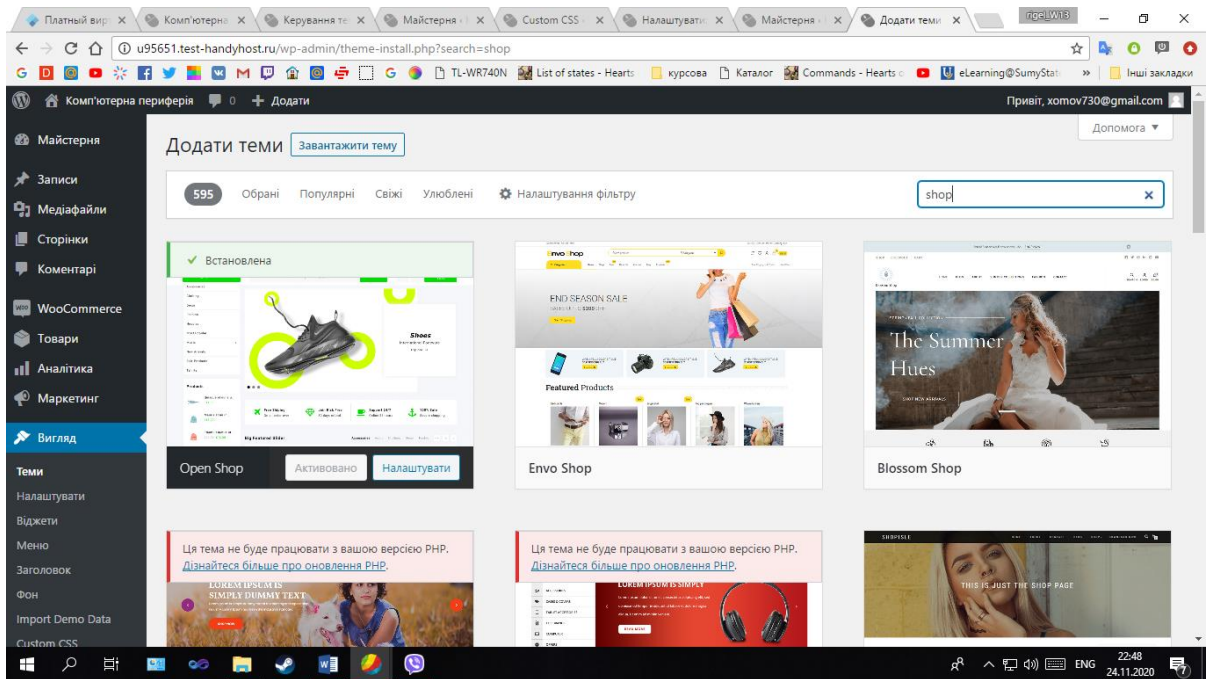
Платний вир × | Комп'ютерна × | Керування те × | Майстерня × | Custom CSS × | Налаштуванн × | Майстерня × | Додати теми × | rigel_W13

u95651.test-handyhost.ru/wp-admin/theme-install.php?search=shop

TL-WR740N | List of states - Hearts | курсова | Каталог | Commands - Hearts | eLearning@SumyState | » | Інші закладки

Комп'ютерна периферія | 0 | + Додати | Привіт, xomov730@gmail.com

Майстерня
Записи
Медіафайли
Сторінки
Коментарі
WooCommerce
Товари
Аналітика
Маркетинг
Вигляд
Теми
Налаштувати
Віджети
Меню
Заголовок
Фон
Import Demo Data
Custom CSS

Допомога ▼

Додати теми | Завантажити тему

595 | Обрані | Популярні | Свіжі | Улюблені | Налаштування фільтру | shop

✓ Встановлена

Shoes

Open Shop | Активовано | Налаштувати

END SEASON SALE

Featured Products

Envo Shop

The Summer Hues

Blossom Shop

Ця тема не буде працювати з вашою версією PHP. Дізнайтеся більше про оновлення PHP.

LOREM IPSUM IS SIMPLY DUMMY TEXT

Ця тема не буде працювати з вашою версією PHP. Дізнайтеся більше про оновлення PHP.

LOREM IPSUM IS SIMPLY

SHOPISLE

THIS IS JUST THE SHOP PAGE

ENG 22:48 24.11.2020